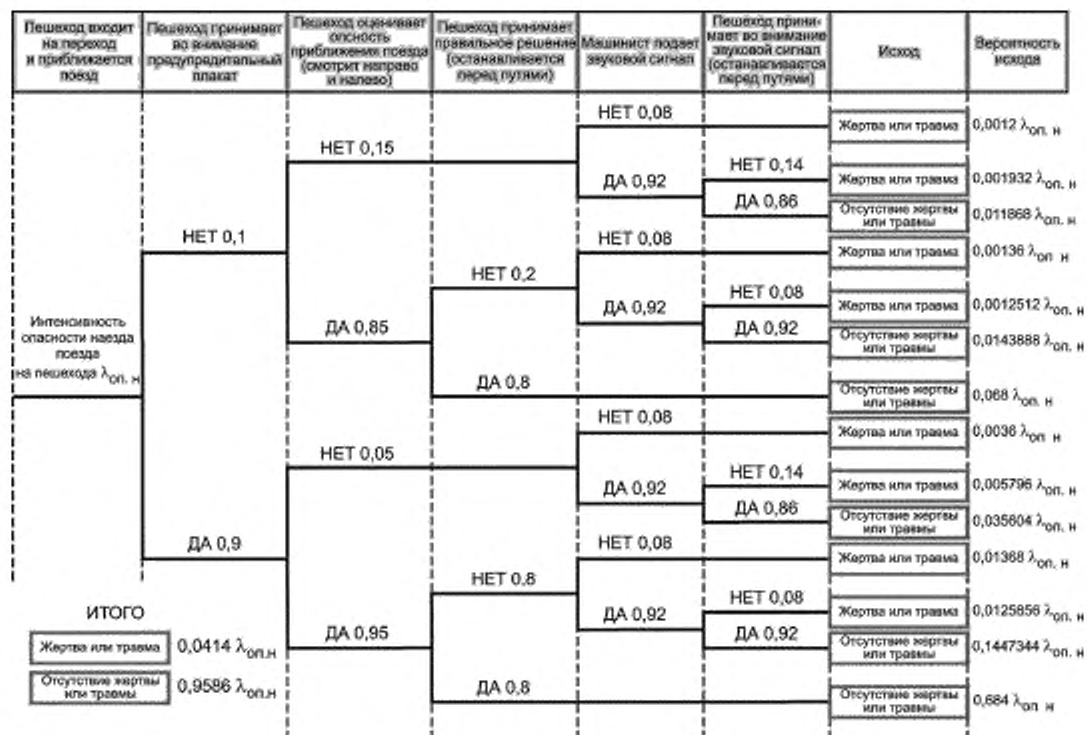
Пешеход входит на переход и приближается поезд

Пешеход принимает во внимание предупредительный плакат

Пешеход оценивает опасность приближения поезда (смотрит направо и налево)

Пешеход принимает правильное решение (останавливается перед путями)

Машинист подает звуковой сигнал

Пешеход принимает во внимание звуковой сигнал (останавливается перед путями)

Исход

Вероятность исхода

Интенсивность опасности наезда поезда на пешехода $\lambda_{оп.\ н}$

НЕТ 0,1

НЕТ 0,15

НЕТ 0,08

Жертва или травма $0,0012\ \lambda_{оп.\ н}$

ДА 0,92

НЕТ 0,14

Жертва или травма $0,001932\ \lambda_{оп.\ н}$

ДА 0,86

Отсутствие жертвы или травмы $0,011868\ \lambda_{оп.\ н}$

ДА 0,85

НЕТ 0,2

НЕТ 0,08

Жертва или травма $0,00136\ \lambda_{оп\ н}$

ДА 0,92

НЕТ 0,08

Жертва или травма $0,0012512\ \lambda_{оп.\ н}$

ДА 0,92

Отсутствие жертвы или травмы $0,0143888\ \lambda_{оп.\ н}$

ДА 0,8

Отсутствие жертвы или травмы $0,068\ \lambda_{оп.\ н}$

ДА 0,9

НЕТ 0,05

НЕТ 0,08

Жертва или травма $0,0036\ \lambda_{оп\ н}$

ДА 0,92

НЕТ 0,14

Жертва или травма $0,005796\ \lambda_{оп.\ н}$

ДА 0,86

Отсутствие жертвы или травмы $0,035604\ \lambda_{оп.\ н}$

ДА 0,95

НЕТ 0,8

НЕТ 0,08

Жертва или травма $0,01368\ \lambda_{оп.\ н}$

ДА 0,92

НЕТ 0,08

Жертва или травма $0,0125856\ \lambda_{оп.\ н}$

ДА 0,92

Отсутствие жертвы или травмы $0,1447344\ \lambda_{оп.\ н}$

ДА 0,8

Отсутствие жертвы или травмы $0,684\ \lambda_{оп\ н}$

ИТОГО

Жертва или травма $0,0414\ \lambda_{оп.н}$

Отсутствие жертвы или травмы $0,9586\ \lambda_{оп.н}$